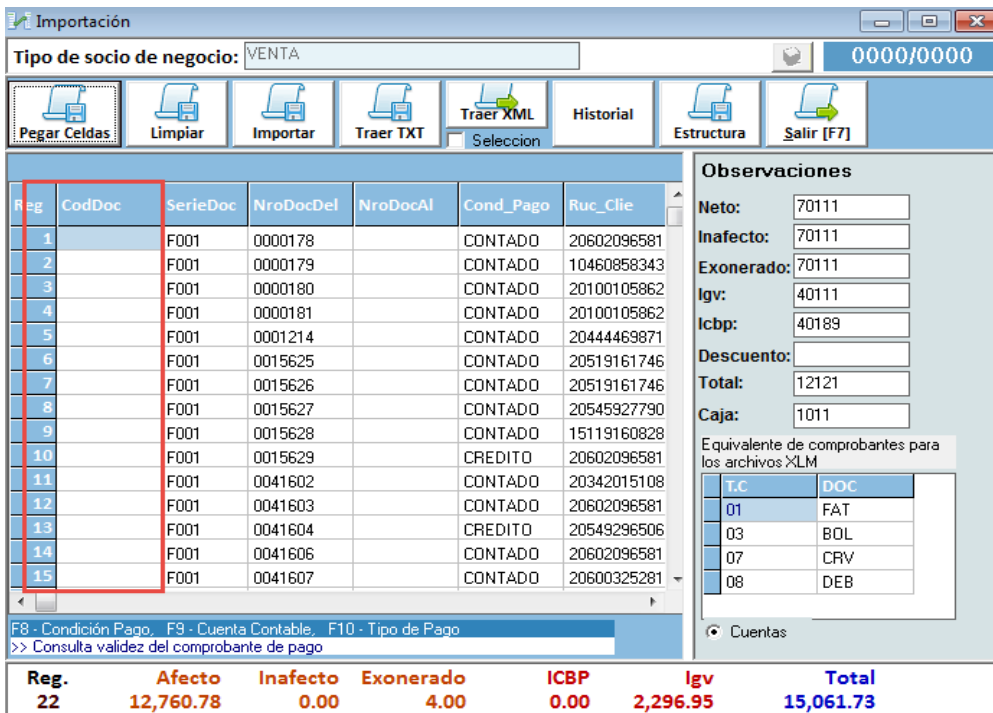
Importación

Tipo de socio de negocio: VENTA

0000/0000

Pegar Celdas
Limpiar
Importar
Traer TXT
Traer XML
Seleccion
Historial
Estructura
Salir [F7]

| Reg | CodDoc | SerieDoc | NroDocDel | NroDocAl | Cond_Pago | Ruc_Clie |
|---|---|---|---|---|---|---|
| 1 | | F001 | 0000178 | | CONTADO | 20602096581 |
| 2 | | F001 | 0000179 | | CONTADO | 10460858343 |
| 3 | | F001 | 0000180 | | CONTADO | 20100105862 |
| 4 | | F001 | 0000181 | | CONTADO | 20100105862 |
| 5 | | F001 | 0001214 | | CONTADO | 20444469871 |
| 6 | | F001 | 0015625 | | CONTADO | 20519161746 |
| 7 | | F001 | 0015626 | | CONTADO | 20519161746 |
| 8 | | F001 | 0015627 | | CONTADO | 20545927790 |
| 9 | | F001 | 0015628 | | CONTADO | 15119160828 |
| 10 | | F001 | 0015629 | | CREDITO | 20602096581 |
| 11 | | F001 | 0041602 | | CONTADO | 20342015108 |
| 12 | | F001 | 0041603 | | CONTADO | 20602096581 |
| 13 | | F001 | 0041604 | | CREDITO | 20549296506 |
| 14 | | F001 | 0041606 | | CONTADO | 20602096581 |
| 15 | | F001 | 0041607 | | CONTADO | 20600325281 |

F8 - Condición Pago, F9 - Cuenta Contable, F10 - Tipo de Pago
>> Consulta validez del comprobante de pago

Observaciones
Neto: 70111
Inafecto: 70111
Exonerado: 70111
Igv: 40111
Icbp: 40189
Descuento:
Total: 12121
Caja: 1011

Equivalente de comprobantes para los archivos XLM

| T.C | DOC |
|---|---|
| 01 | FAT |
| 03 | BOL |
| 07 | CRV |
| 08 | DEB |

Cuentas

| Reg. | Afecto | Inafecto | Exonerado | ICBP | Igv | Total |
|---|---|---|---|---|---|---|
| 22 | 12,760.78 | 0.00 | 4.00 | 0.00 | 2,296.95 | 15,061.73 |